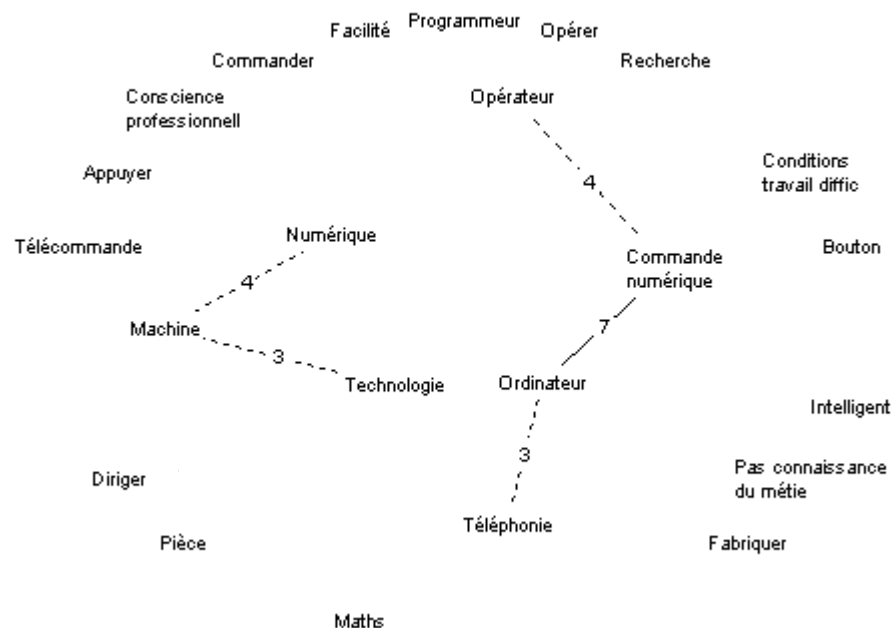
Facilité Programmeur Opérer

Commander

Recherche

Conscience professionnell

Opérateur

4

Conditions travail diffic

Appuyer

Télécommande

Numérique

4

Commande numérique

Bouton

7

Machine

3

Technologie

Ordinateur

Intelligent

3

Diriger

Pas connaissance du métie

Téléphonie

Pièce

Fabriquer

Maths